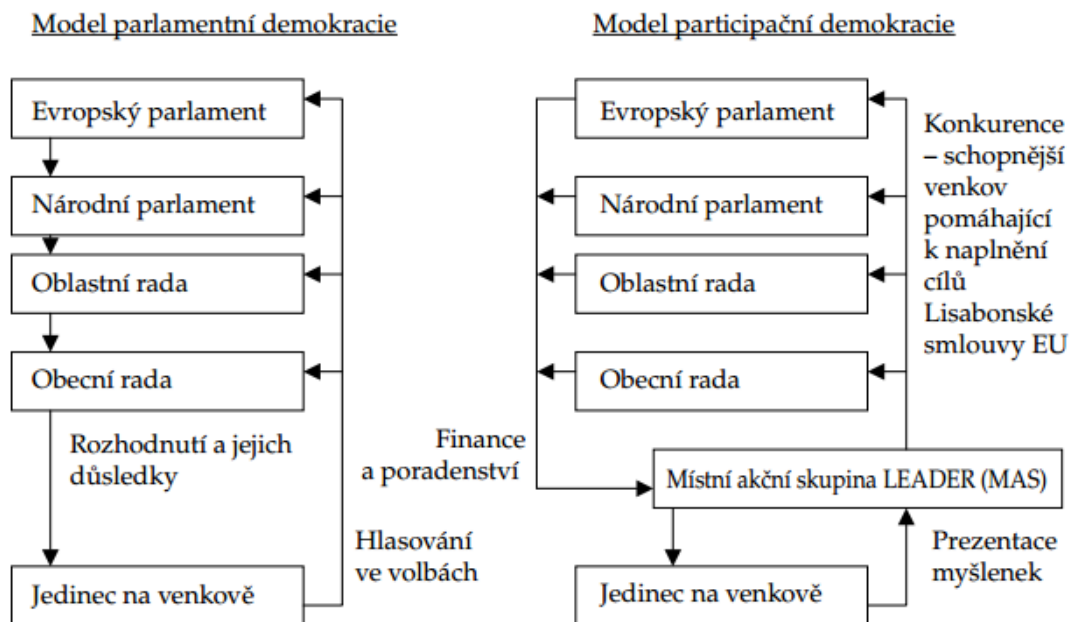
Model parlamentní demokracie

Evropský parlament

Národní parlament

Oblastní rada

Obecní rada

Rozhodnutí a jejich důsledky

Hlasování ve volbách

Jedinec na venkově

Model participační demokracie

Evropský parlament

Národní parlament

Oblastní rada

Obecní rada

Konkurence – schopnější venkov pomáhající k naplnění cílů Lisabonské smlouvy EU

Finance a poradenství

Místní akční skupina LEADER (MAS)

Prezentace myšlenek

Jedinec na venkově